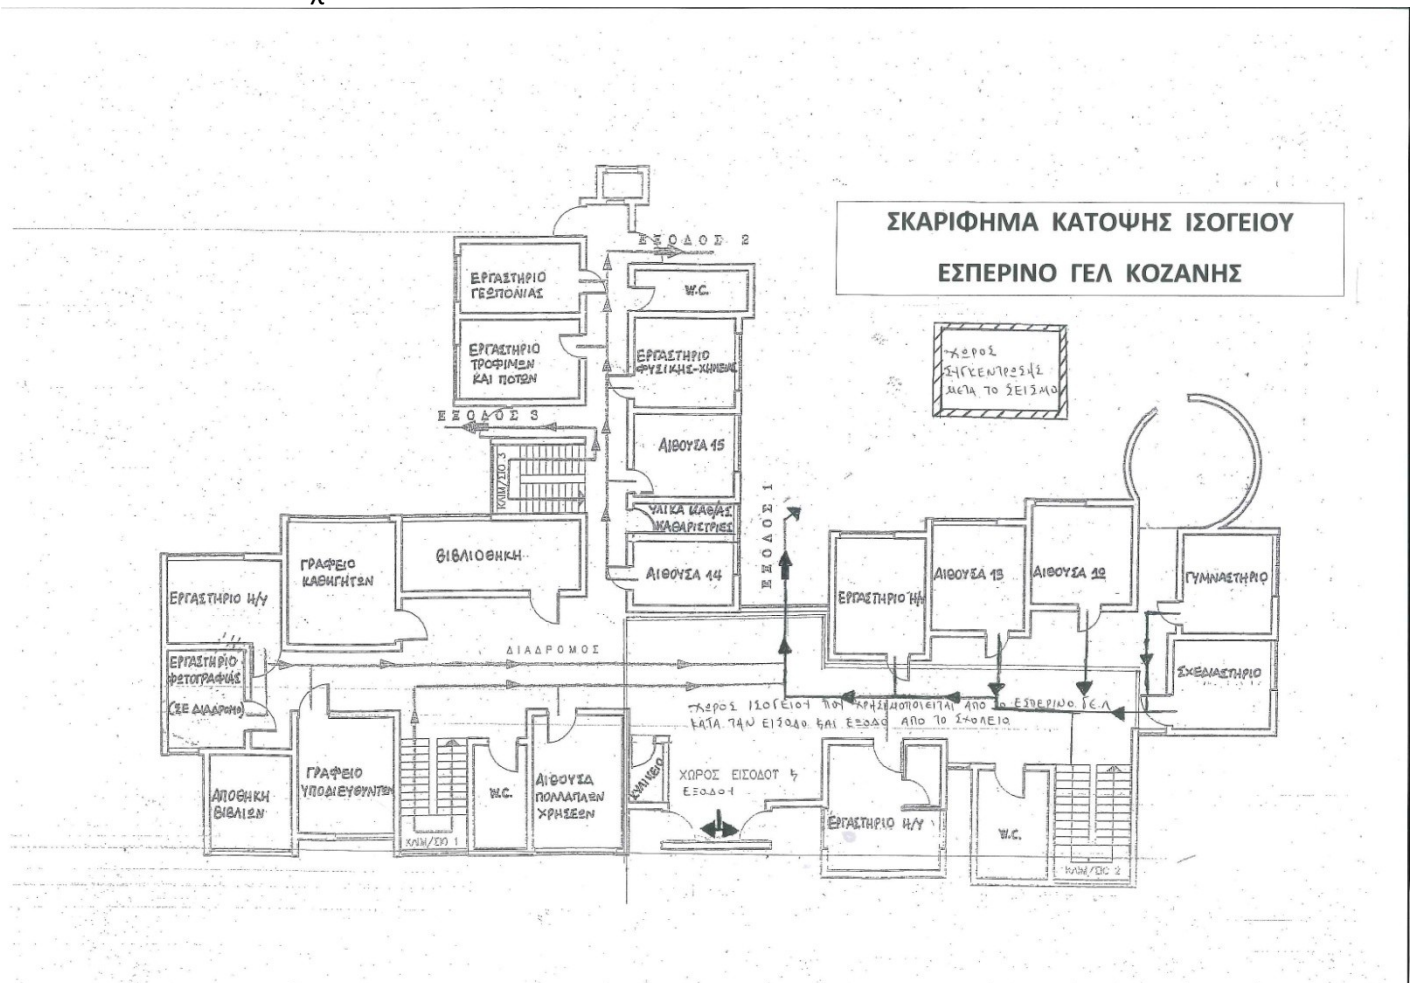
ΣΚΑΡΙΦΗΜΑ ΚΑΤΟΨΗΣ ΙΣΟΓΕΙΟΥ

ΕΣΠΕΡΙΝΟ ΓΕΛ ΚΟΖΑΝΗΣ

ΧΩΡΟΣ ΣΥΓΚΕΝΤΡΩΣΗΣ ΜΕΤΑ ΤΟ ΣΕΙΣΜΟ

ΕΞΟΔΟΣ 2

ΕΡΓΑΣΤΗΡΙΟ ΓΕΩΠΟΝΙΑΣ

W.C.

ΕΡΓΑΣΤΗΡΙΟ ΤΡΟΦΙΜΩΝ ΚΑΙ ΠΟΤΩΝ

ΕΡΓΑΣΤΗΡΙΟ ΦΥΣΙΚΗΣ-ΧΗΜΕΙΑΣ

ΕΞΟΔΟΣ 3

ΑΙΘΟΥΣΑ 15

ΚΛΙΜ/ΣΙΟ 3

ΥΛΙΚΑ ΚΑΘ/ΑΣ ΚΑΘΑΡΙΣΤΡΙΕΣ

ΕΞΟΔΟΣ 1

ΓΡΑΦΕΙΟ ΚΑΘΗΓΗΤΩΝ

ΒΙΒΛΙΟΘΗΚΗ

ΑΙΘΟΥΣΑ 14

ΕΡΓΑΣΤΗΡΙΟ Η/Υ

ΕΡΓΑΣΤΗΡΙΟ Η/Υ

ΑΙΘΟΥΣΑ 13

ΑΙΘΟΥΣΑ 12

ΓΥΜΝΑΣΤΗΡΙΟ

ΔΙΑΔΡΟΜΟΣ

ΕΡΓΑΣΤΗΡΙΟ ΦΩΤΟΓΡΑΦΙΑΣ (ΣΕ ΔΙΑΔΡΟΜΟ)

ΣΧΕΔΙΑΣΤΗΡΙΟ

ΧΩΡΟΣ ΙΣΟΓΕΙΟΥ ΠΟΥ ΧΡΗΣΙΜΟΠΟΙΕΙΤΑΙ ΑΠΟ ΤΟ ΕΣΠΕΡΙΝΟ ΓΕΛ ΚΑΤΑ ΤΗΝ ΕΙΣΟΔΟ ΚΑΙ ΕΞΟΔΟ ΑΠΟ ΤΟ ΣΧΟΛΕΙΟ

ΑΠΟΘΗΚΗ ΒΙΒΛΙΩΝ

ΓΡΑΦΕΙΟ ΥΠΟΔΙΕΥΘΥΝΤΩΝ

W.C.

ΑΙΘΟΥΣΑ ΠΟΛΛΑΠΛΩΝ ΧΡΗΣΕΩΝ

ΚΥΛΙΚΕΙΟ

ΧΩΡΟΣ ΕΙΣΟΔΟΥ & ΕΞΟΔΟΥ

ΚΛΙΜ/ΣΙΟ 1

ΕΡΓΑΣΤΗΡΙΟ Η/Υ

W.C.

ΚΛΙΜ/ΣΙΟ 2